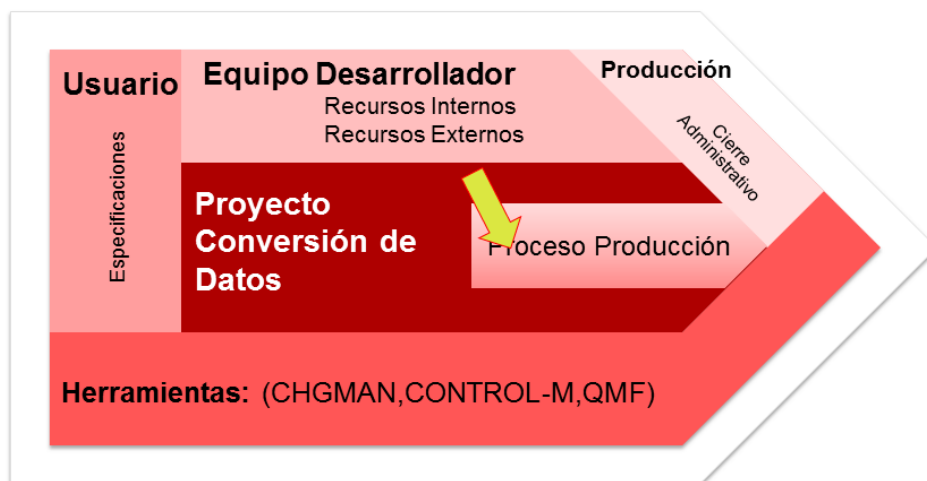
Usuario

Especificaciones

Equipo Desarrollador

Recursos Internos
Recursos Externos

Producción

Cierre Administrativo

Proyecto Conversión de Datos

Proceso Producción

Herramientas: (CHGMAN,CONTROL-M,QMF)